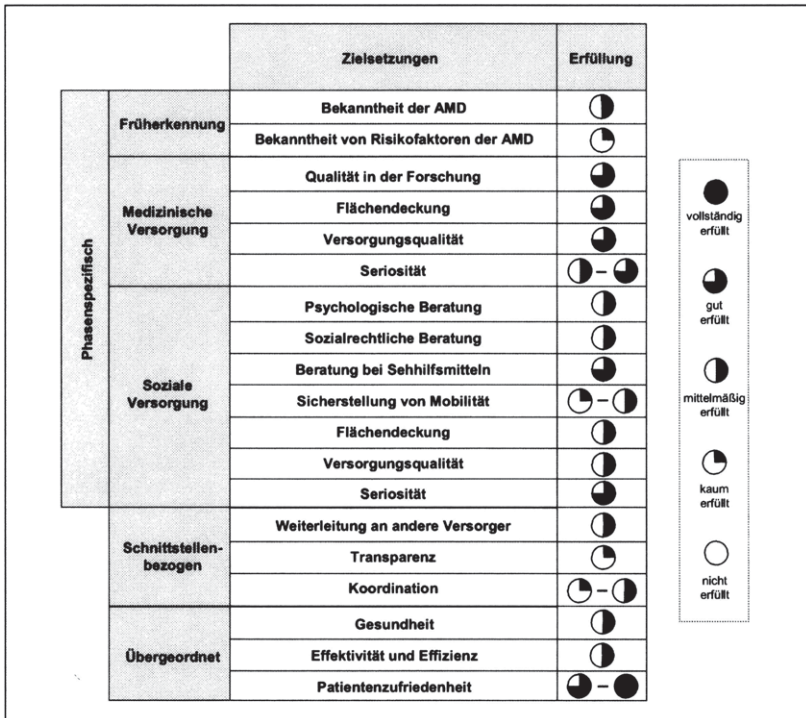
| | | Zielsetzungen | Erfüllung |
|---|---|---|---|
| Phasenspezifisch | Früherkennung | Bekanntheit der AMD | ◑ |
| | | Bekanntheit von Risikofaktoren der AMD | ◔ |
| | Medizinische Versorgung | Qualität in der Forschung | ◕ |
| | | Flächendeckung | ◕ |
| | | Versorgungsqualität | ◕ |
| | | Seriosität | ◑ – ◕ |
| | Soziale Versorgung | Psychologische Beratung | ◑ |
| | | Sozialrechtliche Beratung | ◑ |
| | | Beratung bei Sehhilfsmitteln | ◕ |
| | | Sicherstellung von Mobilität | ◔ – ◑ |
| | | Flächendeckung | ◑ |
| | | Versorgungsqualität | ◑ |
| | | Seriosität | ◕ |
| | Schnittstellenbezogen | Weiterleitung an andere Versorger | ◑ |
| | | Transparenz | ◔ |
| | | Koordination | ◔ – ◑ |
| | Übergeordnet | Gesundheit | ◑ |
| | | Effektivität und Effizienz | ◑ |
| | | Patientenzufriedenheit | ◕ – ● |

● vollständig erfüllt

◕ gut erfüllt

◑ mittelmäßig erfüllt

◔ kaum erfüllt

○ nicht erfüllt